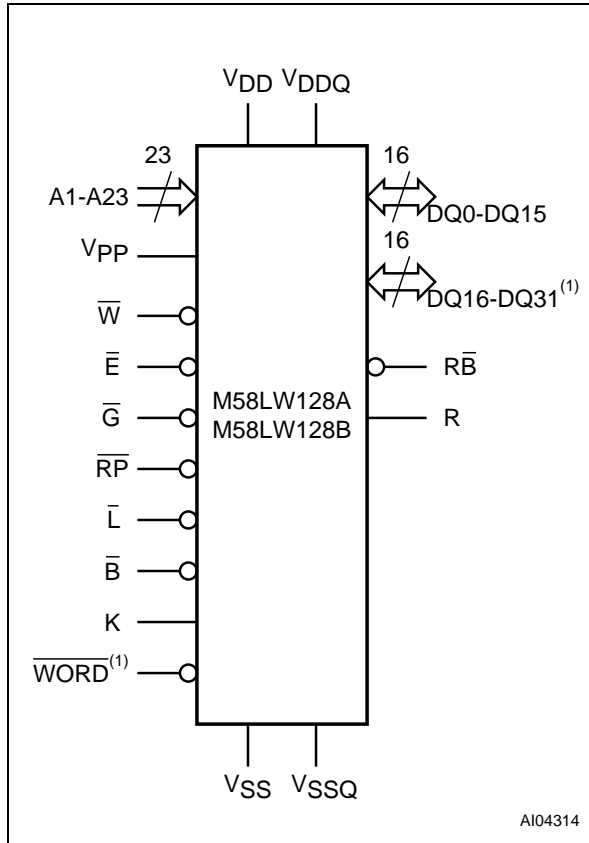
$V_{DD}$ $V_{DDQ}$

23

A1-A23

$V_{PP}$

$\overline{W}$

$\overline{E}$

$\overline{G}$

$\overline{RP}$

$\overline{L}$

$\overline{B}$

K

$\overline{WORD}^{(1)}$

16

DQ0-DQ15

16

DQ16-DQ31$^{(1)}$

R$\overline{B}$

R

M58LW128A
M58LW128B

$V_{SS}$ $V_{SSQ}$

AI04314